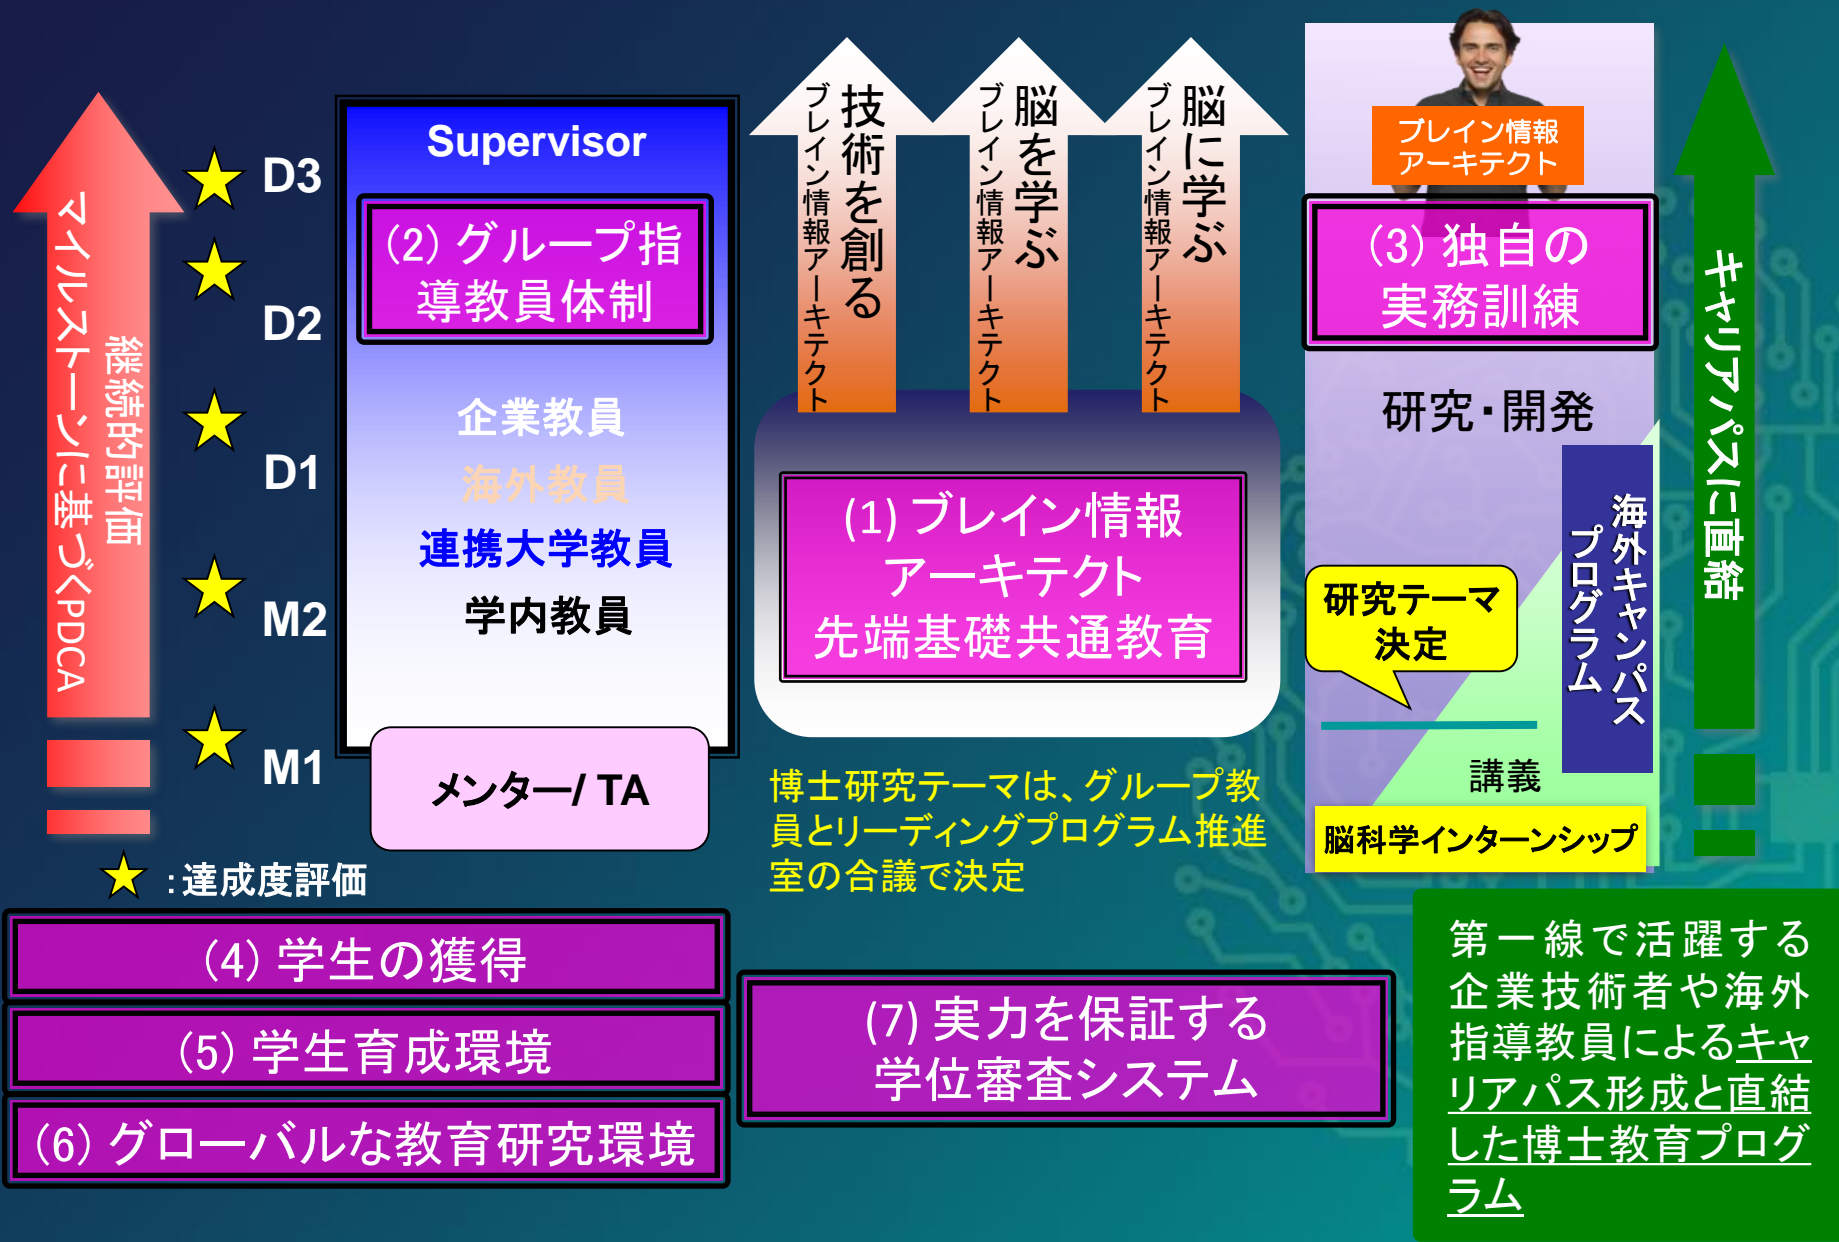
継続的評価
マイルストーンに基づくPDCA

D3
D2
D1
M2
M1

★ :達成度評価

Supervisor

(2) グループ指導教員体制

企業教員
海外教員
連携大学教員
学内教員

メンター/ TA

技術を創る
ブレイン情報アーキテクト

脳を学ぶ
ブレイン情報アーキテクト

脳に学ぶ
ブレイン情報アーキテクト

(1) ブレイン情報アーキテクト先端基礎共通教育

博士研究テーマは、グループ教員とリーディングプログラム推進室の合議で決定

ブレイン情報アーキテクト

(3) 独自の実務訓練

研究・開発

海外キャンパスプログラム

研究テーマ決定

講義

脳科学インターンシップ

キャリアパスに直結

(4) 学生の獲得

(5) 学生育成環境

(6) グローバルな教育研究環境

(7) 実力を保証する学位審査システム

第一線で活躍する企業技術者や海外指導教員によるキャリアパス形成と直結した博士教育プログラム